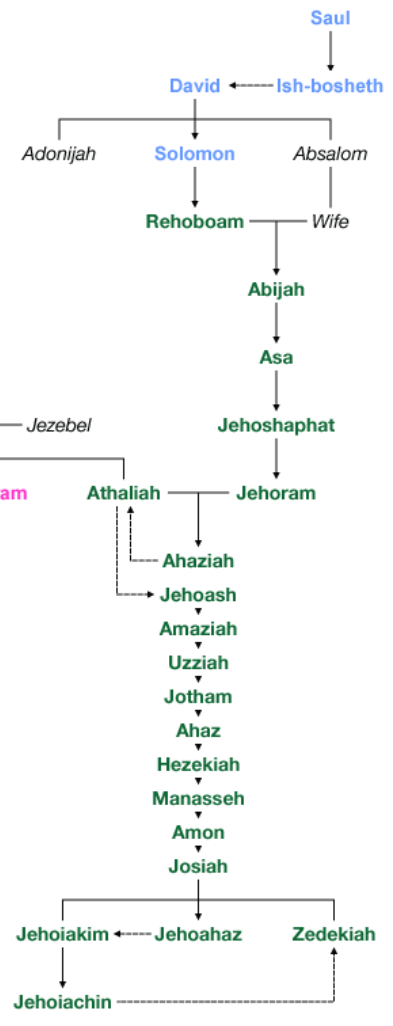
Saul

David Ish-bosheth

Adonijah Solomon Absalom

Rehoboam Wife

Abijah

Asa

Jezebel Jehoshaphat

am Athaliah Jehoram

Ahaziah

Jehoash

Amaziah

Uzziah

Jotham

Ahaz

Hezekiah

Manasseh

Amon

Josiah

Jehoiakim Jehoahaz Zedekiah

Jehoiachin